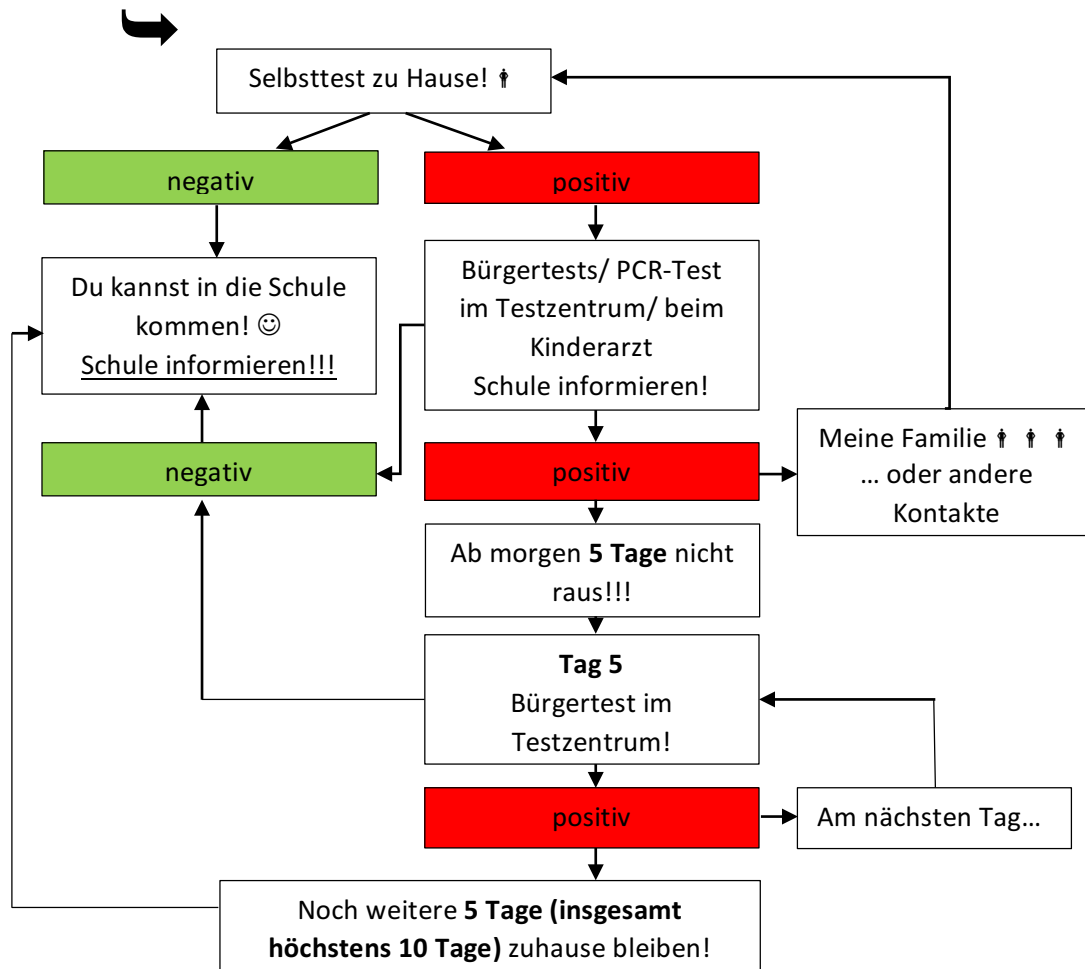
Selbsttest zu Hause! 🚹

negativ

positiv

Du kannst in die Schule kommen! ☺
Schule informieren!!!

Bürgertests/ PCR-Test im Testzentrum/ beim Kinderarzt
Schule informieren!

negativ

positiv

Meine Familie 🚹 🚹 🚹
… oder andere Kontakte

Ab morgen **5 Tage** nicht raus!!!

**Tag 5**
Bürgertest im Testzentrum!

positiv

Am nächsten Tag…

Noch weitere **5 Tage (insgesamt höchstens 10 Tage)** zuhause bleiben!